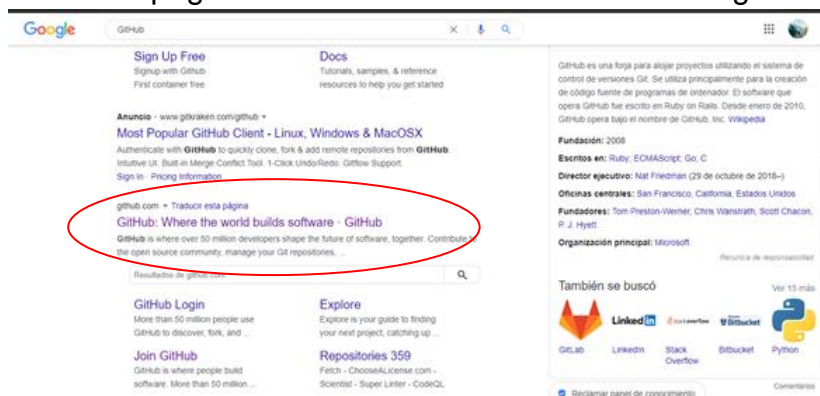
Google

GitHub

Sign Up Free
Signup with Github
First container free

Docs
Tutorials, samples, & reference resources to help you get started

Anuncio · www.gitkraken.com/github
Most Popular GitHub Client - Linux, Windows & MacOSX
Authenticate with GitHub to quickly clone, fork & add remote repositories from GitHub. Intuitive UI. Built-in Merge Conflict Tool. 1-Click Undo/Redo. Gitflow Support.
Sign In · Pricing Information

github.com · Traducir esta página
GitHub: Where the world builds software · GitHub
GitHub is where over 50 million developers shape the future of software, together. Contribute to the open source community, manage your Git repositories, ...

Resultados de github.com

GitHub Login
More than 50 million people use GitHub to discover, fork, and ...

Explore
Explore is your guide to finding your next project, catching up ...

Join GitHub
GitHub is where people build software. More than 50 million ...

Repositories 359
Fetch - ChooseALicense.com - Scientist - Super Linter - CodeQL

GitHub es una forja para alojar proyectos utilizando el sistema de control de versiones Git. Se utiliza principalmente para la creación de código fuente de programas de ordenador. El software que opera GitHub fue escrito en Ruby on Rails. Desde enero de 2010, GitHub opera bajo el nombre de GitHub, Inc. Wikipedia

Fundación: 2008

Escritos en: Ruby, ECMAScript, Go, C

Director ejecutivo: Nat Friedman (29 de octubre de 2018–)

Oficinas centrales: San Francisco, California, Estados Unidos

Fundadores: Tom Preston-Werner, Chris Wanstrath, Scott Chacon, P. J. Hyett

Organización principal: Microsoft

Renuncia de responsabilidad

También se buscó
Ver 15 más

GitLab
LinkedIn
Stack Overflow
Bitbucket
Python

Reclamar panel de conocimiento
Comentarios